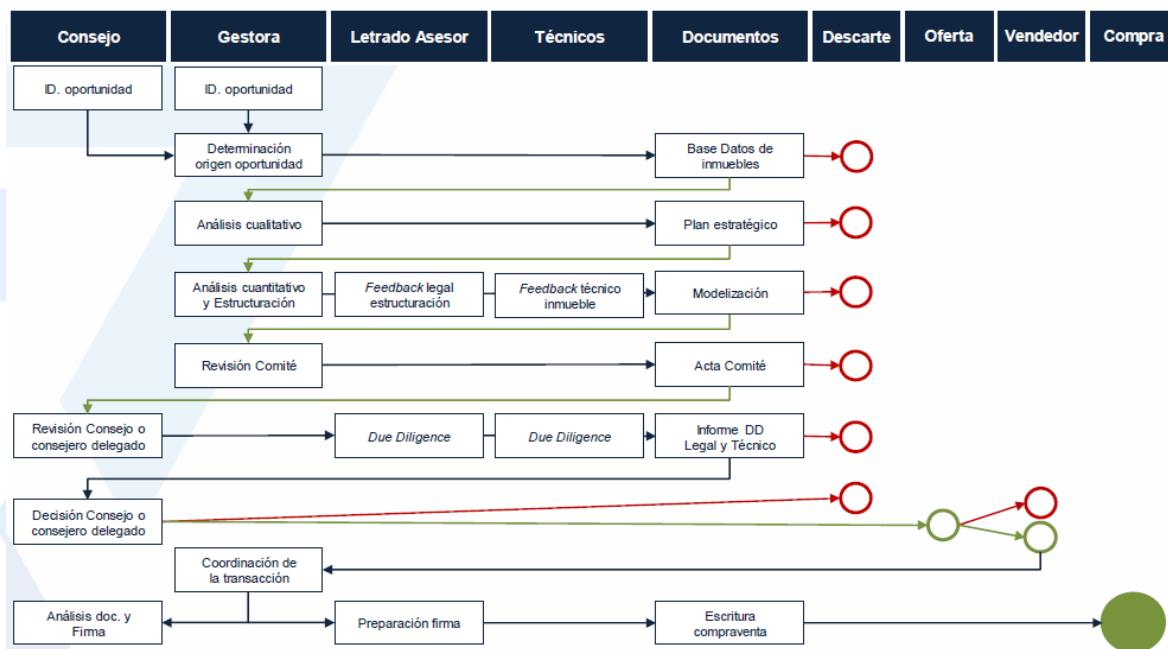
| Consejo | Gestora | Letrado Asesor | Técnicos | Documentos | Descarte | Oferta | Vendedor | Compra |
|---|---|---|---|---|---|---|---|---|

ID. oportunidad

ID. oportunidad

Determinación origen oportunidad

Base Datos de inmuebles

Análisis cualitativo

Plan estratégico

Análisis cuantitativo y Estructuración

*Feedback* legal estructuración

*Feedback* técnico inmueble

Modelización

Revisión Comité

Acta Comité

Revisión Consejo o consejero delegado

*Due Diligence*

*Due Diligence*

Informe DD Legal y Técnico

Decisión Consejo o consejero delegado

Coordinación de la transacción

Análisis doc. y Firma

Preparación firma

Escritura compraventa